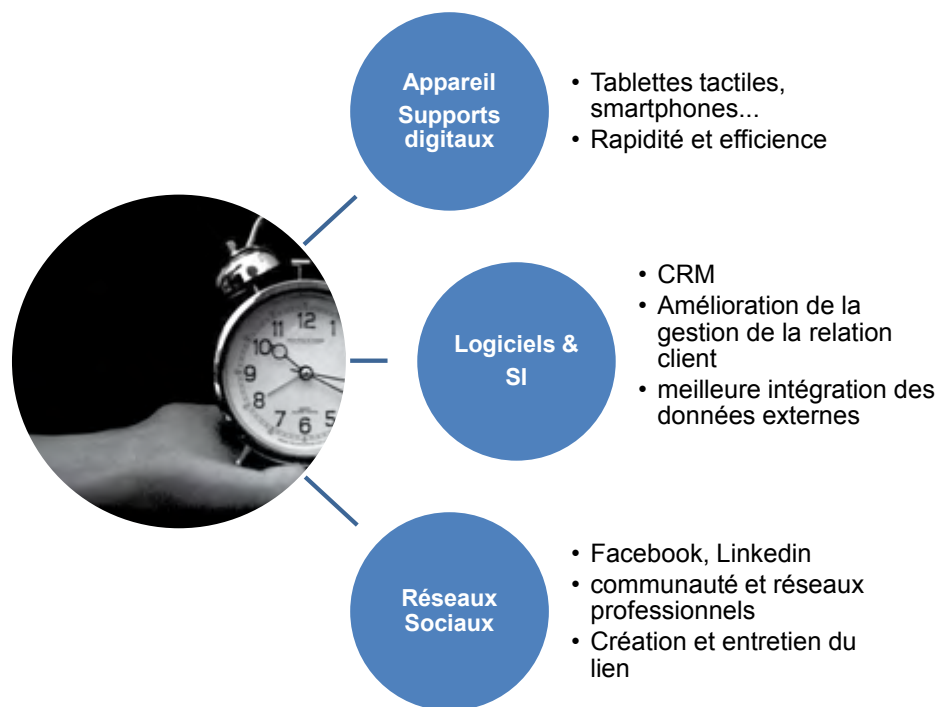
Appareil
Supports digitaux

• Tablettes tactiles, smartphones...
• Rapidité et efficience

12
1
10
9
8
7
6
5

Logiciels & SI

• CRM
• Amélioration de la gestion de la relation client
• meilleure intégration des données externes

Réseaux Sociaux

• Facebook, Linkedin
• communauté et réseaux professionnels
• Création et entretien du lien